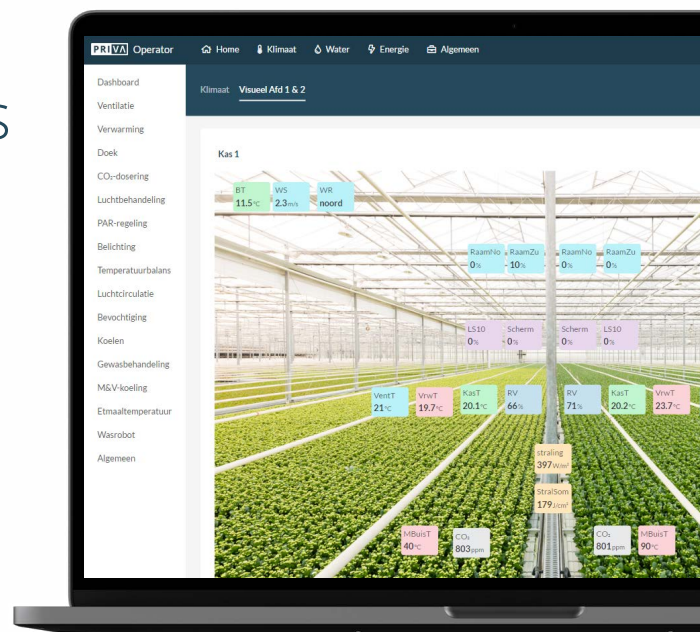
S

PRIVA Operator
Home
Klimaat
Water
Energie
Algemeen

Dashboard
Ventilatie
Verwarming
Doek
CO₂-dosering
Luchtbehandeling
PAR-regeling
Belichting
Temperatuurbalans
Luchtcirculatie
Bevochtiging
Koelen
Gewasbehandeling
M&V-koeling
Etmaaltemperatuur
Wasrobot
Algemeen

Klimaat Visueel Afd 1 & 2

Kas 1

BT 11.5°C
WS 2.3m/s
WR noord

RaamNo 0%
RaamZu 10%
RaamNo 0%
RaamZu 0%

LS10 0%
Scherm 0%
Scherm 0%
LS10 0%

VentT 21°C
VrwT 19.7°C
KasT 20.1°C
RV 66%
RV 71%
KasT 20.2°C
VrwT 23.7°C

straling 397W/m²
StralSom 179J/cm²

MBuisT 40°C
CO₂ 803ppm
CO₂ 801ppm
MBuisT 90°C